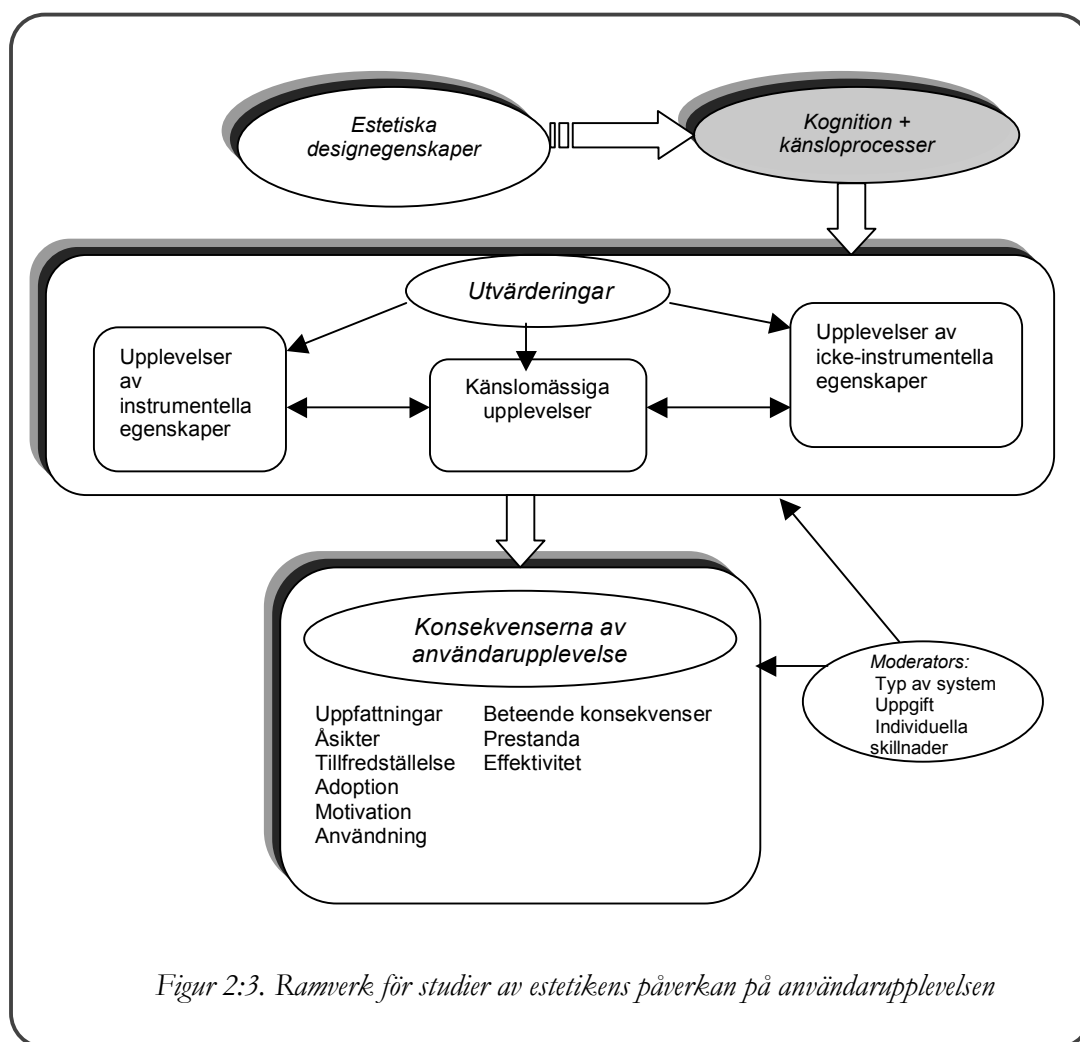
Estetiska designegenskaper

Kognition + känsloprocesser

Utvärderingar

Upplevelser av instrumentella egenskaper

Känslomässiga upplevelser

Upplevelser av icke-instrumentella egenskaper

Konsekvenserna av användarupplevelse

Uppfattningar
Åsikter
Tillfredställelse
Adoption
Motivation
Användning

Beteende konsekvenser
Prestanda
Effektivitet

Moderators:
Typ av system
Uppgift
Individuella skillnader

Figur 2:3. Ramverk för studier av estetikens påverkan på användarupplevelsen